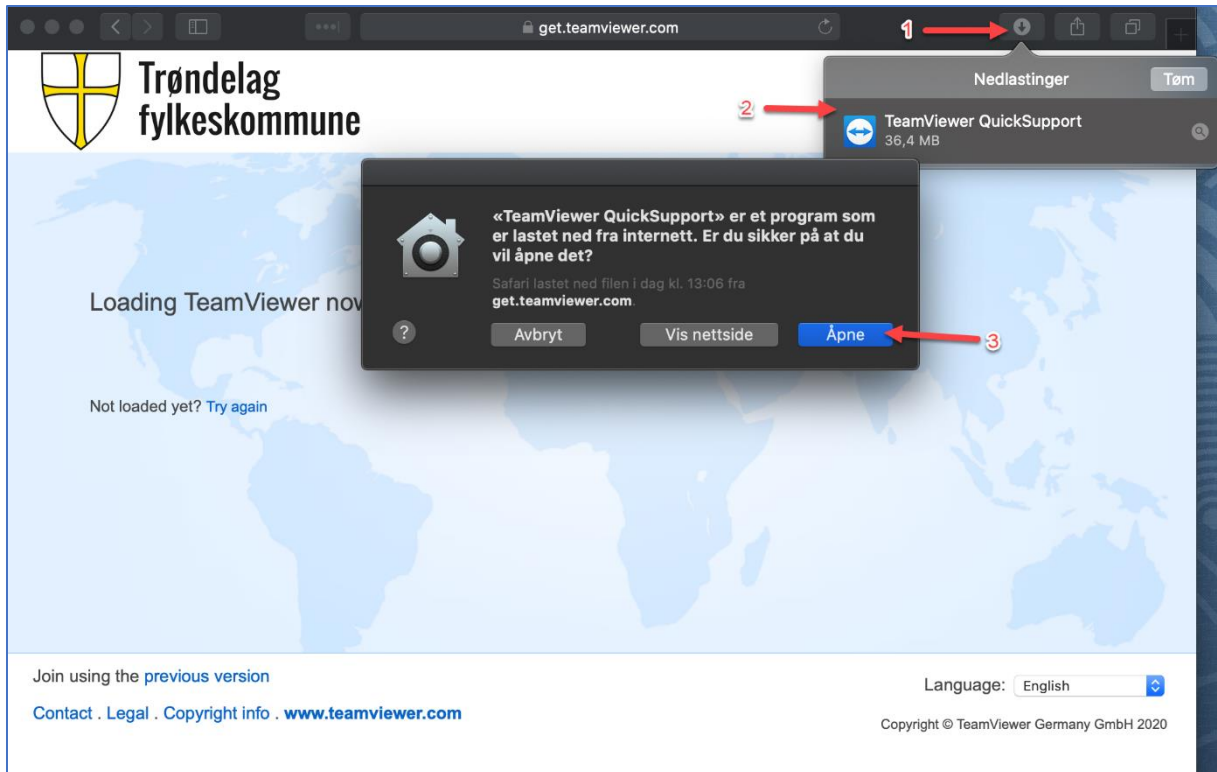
get.teamviewer.com

1

Trøndelag fylkeskommune

Nedlastinger

Tøm

2

TeamViewer QuickSupport
36,4 MB

«TeamViewer QuickSupport» er et program som er lastet ned fra internett. Er du sikker på at du vil åpne det?

Safari lastet ned filen i dag kl. 13:06 fra get.teamviewer.com.

?

Avbryt

Vis nettside

Åpne

3

Loading TeamViewer nov

Not loaded yet? Try again

Join using the previous version

Contact . Legal . Copyright info . www.teamviewer.com

Language: English

Copyright © TeamViewer Germany GmbH 2020